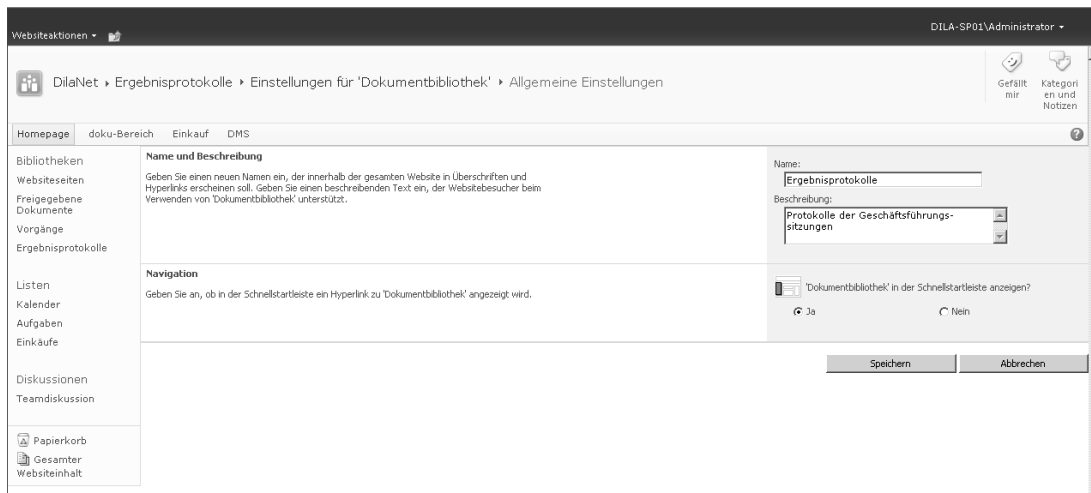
Websiteaktionen ▾

DILA-SP01\Administrator ▾

DilaNet ▸ Ergebnisprotokolle ▸ Einstellungen für 'Dokumentbibliothek' ▸ Allgemeine Einstellungen

Gefällt mir

Kategorien und Notizen

Homepage doku-Bereich Einkauf DMS

Bibliotheken
Websiteseiten
Freigegebene Dokumente
Vorgänge
Ergebnisprotokolle

Listen
Kalender
Aufgaben
Einkäufe

Diskussionen
Teamdiskussion

Papierkorb
Gesamter Websiteinhalt

Name und Beschreibung

Geben Sie einen neuen Namen ein, der innerhalb der gesamten Website in Überschriften und Hyperlinks erscheinen soll. Geben Sie einen beschreibenden Text ein, der Websitebesucher beim Verwenden von 'Dokumentbibliothek' unterstützt.

Name:
Ergebnisprotokolle

Beschreibung:
Protokolle der Geschäftsführungssitzungen

Navigation

Geben Sie an, ob in der Schnellstartleiste ein Hyperlink zu 'Dokumentbibliothek' angezeigt wird.

'Dokumentbibliothek' in der Schnellstartleiste anzeigen?

Ja

Nein

Speichern

Abbrechen